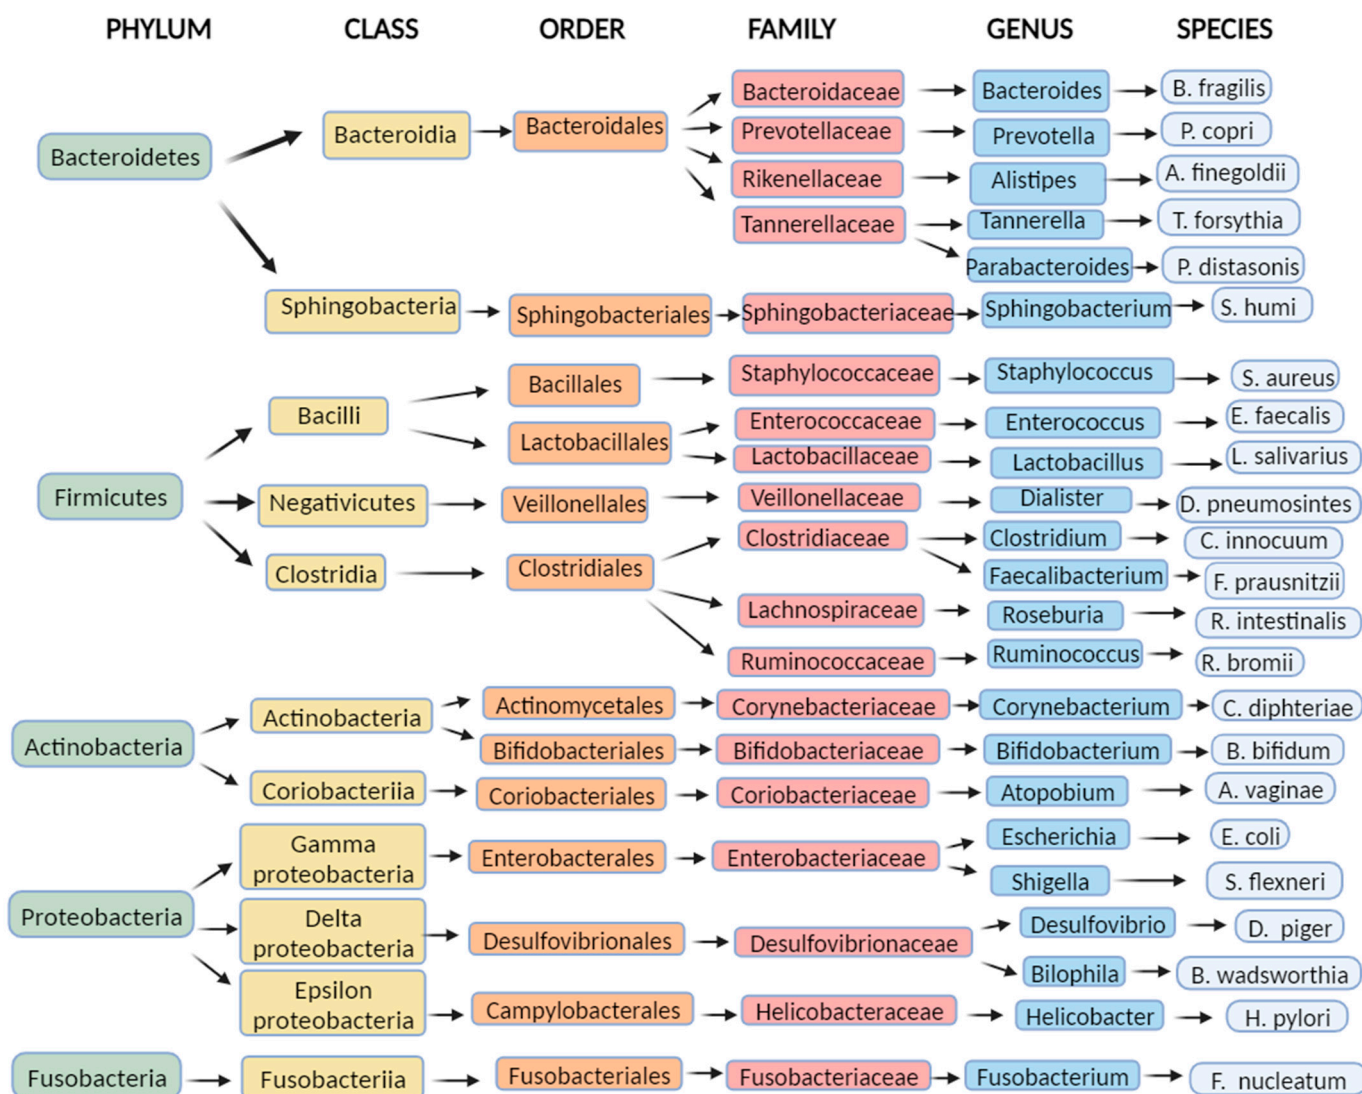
PHYLUM CLASS ORDER FAMILY GENUS SPECIES

Bacteroidetes
Bacteroidia
Bacteroidales
Bacteroidaceae
Bacteroides
B. fragilis
Prevotellaceae
Prevotella
P. copri
Rikenellaceae
Alistipes
A. finegoldii
Tannerellaceae
Tannerella
T. forsythia
Parabacteroides
P. distasonis
Sphingobacteria
Sphingobacteriales
Sphingobacteriaceae
Sphingobacterium
S. humi

Firmicutes
Bacilli
Bacillales
Staphylococcaceae
Staphylococcus
S. aureus
Lactobacillales
Enterococcaceae
Enterococcus
E. faecalis
Lactobacillaceae
Lactobacillus
L. salivarius
Negativicutes
Veillonellales
Veillonellaceae
Dialister
D. pneumosintes
Clostridia
Clostridiales
Clostridiaceae
Clostridium
C. innocuum
Faecalibacterium
F. prausnitzii
Lachnospiraceae
Roseburia
R. intestinalis
Ruminococcaceae
Ruminococcus
R. bromii

Actinobacteria
Actinobacteria
Actinomycetales
Corynebacteriaceae
Corynebacterium
C. diphteriae
Bifidobacteriales
Bifidobacteriaceae
Bifidobacterium
B. bifidum
Coriobacteriia
Coriobacteriales
Coriobacteriaceae
Atopobium
A. vaginae

Proteobacteria
Gamma proteobacteria
Enterobacterales
Enterobacteriaceae
Escherichia
E. coli
Shigella
S. flexneri
Delta proteobacteria
Desulfovibrionales
Desulfovibrionaceae
Desulfovibrio
D. piger
Bilophila
B. wadsworthia
Epsilon proteobacteria
Campylobacterales
Helicobacteraceae
Helicobacter
H. pylori

Fusobacteria
Fusobacteriia
Fusobacteriales
Fusobacteriaceae
Fusobacterium
F. nucleatum